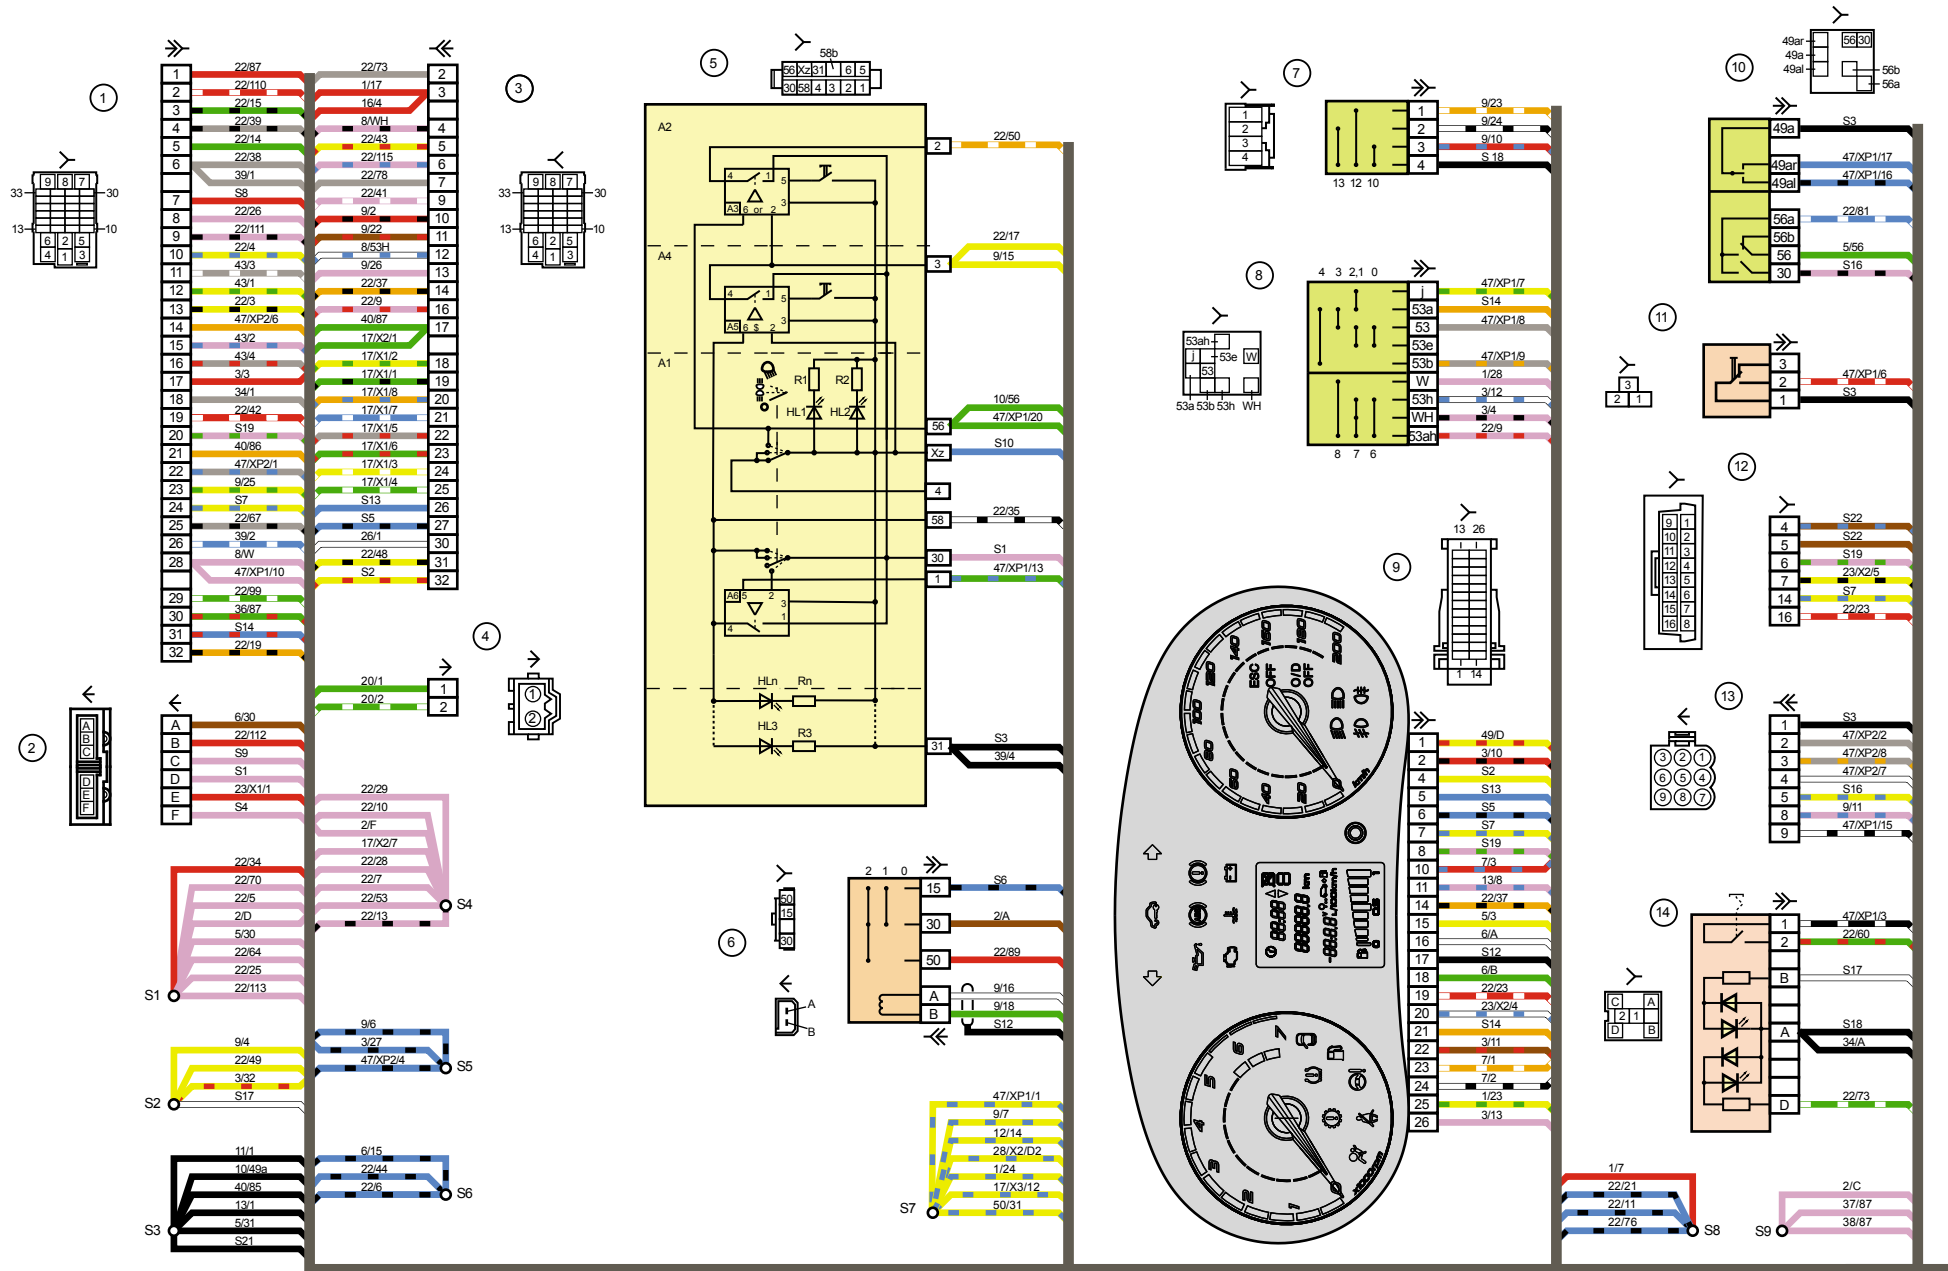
1
33 9 8 7 30
13 6 2 5 10
4 1 3

1 22/87
2 22/110
3 22/15
4 22/39
5 22/14
6 22/38
39/1
S8
7 22/26
8 22/111
9 22/4
10 43/3
11 43/1
12 22/3
13 47/XP2/6
14 43/2
15 43/4
16 3/3
17 34/1
18 22/42
19 S19
20 40/86
21 47/XP2/1
22 9/25
23 S7
24 22/67
25 39/2
26 8/W
28 47/XP1/10
29 22/99
30 36/87
31 S14
32 22/19

22/73 2
1/17 3
16/4
8/WH 4
22/43 5
22/115 6
22/78 7
22/41 9
9/2 10
9/22 11
8/53H 12
9/26 13
22/37 14
22/9 16
40/87 17
17/X2/1
17/X1/2 18
17/X1/1 19
17/X1/8 20
17/X1/7 21
17/X1/5 22
17/X1/6 23
17/X1/3 24
17/X1/4 25
S13 26
S5 27
26/1 30
22/48 31
S2 32

3
33 9 8 7 30
13 6 2 5 10
4 1 3

2
A B C D E F
A 6/30
B 22/112
C S9
D S1
E 23/X1/1
F S4

20/1 1
20/2 2

4

22/29
22/10
2/F
17/X2/7
22/28
22/7
22/53
22/13
S4

22/34
22/70
22/5
2/D
5/30
22/64
22/25
22/113
S1

9/4
22/49
3/32
S17
S2

9/6
3/27
47/XP2/4
S5

11/1
10/49a
40/85
13/1
5/31
S21
S3

6/15
22/44
22/6
S6

5
58b
56 Xz 31 6 5
30 58 4 3 2 1
A2
A4
A1
4 1 5 3 A3 6 or 2
4 1 5 3 A5 6 $ 2
R1 R2 HL1 HL2
A6 5 2 3 1 4
HLn Rn
HL3 R3
2 22/50
3 22/17 9/15
56 10/56 47/XP1/20
Xz S10
4
58 22/35
30 S1
1 47/XP1/13
31 S3 39/4

6
50 15 30
A B
2 1 0
15 S6
30 2/A
50 22/89
A 9/16
B 9/18 S12

47/XP1/1
9/7
12/14
28/X2/D2
1/24
17/X3/12
50/31
S7

7
1 2 3 4
13 12 10
1 9/23
2 9/24
3 9/10
4 S 18

8
53ah j 53e W 53
53a 53b 53h WH
4 3 2,1 0
j 47/XP1/7
53a S14
53 47/XP1/8
53e
53b 47/XP1/9
W 1/28
53h 3/12
WH 3/4
53ah 22/9
8 7 6

9
13 26
1 14
1 49/D
2 3/10
4 S2
5 S13
6 S5
7 S7
8 S19
10 7/3
11 13/8
14 22/37
15 5/3
16 6/A
17 S12
18 6/B
19 22/23
20 23/X2/4
21 S14
22 3/11
23 7/1
24 7/2
25 1/23
26 3/13
ESC OFF O/D OFF
km/h

10
49ar 49a 49al 56 30 56b 56a
49a S3
49ar 47/XP1/17
49al 47/XP1/16
56a 22/81
56b
56 5/56
30 S16

11
3 2 1
3 47/XP1/6
2
1 S3

12
9 1 10 2 11 3 12 4 13 5 14 6 15 7 16 8
4 S22
5 S22
6 S19
7 23/X2/5
14 S7
16 22/23

13
3 2 1 6 5 4 9 8 7
1 S3
2 47/XP2/2
3 47/XP2/8
4 47/XP2/7
5 S16
9/11
8 47/XP1/15
9

14
C A 2 1 D B
1 47/XP1/3
2 22/60
B S17
A S18 34/A
D 22/73

1/7
22/21
22/11
22/76
S8

2/C
37/87
38/87
S9